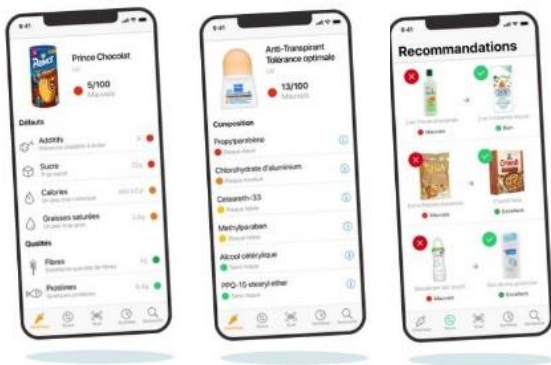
9:41

Prince Chocolat

5/100
Mauvais

Défauts

Additifs
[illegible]

Sucre
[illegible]

Calories
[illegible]

Graisses saturées
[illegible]

Qualités

Fibres
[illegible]

Protéines
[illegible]

9:41

Anti-Transpirant Tolérance optimale

13/100
Mauvais

Composition

Propylène glycol
Risque élevé

Chlorhydrate d'aluminium
Risque modéré

Ceteareth-33
Risque faible

Methylparaben
Risque faible

Alcool cétérylique
Sans risque

PPG-15 stearyl ether
Sans risque

9:41

Recommandations

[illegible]
Mauvais

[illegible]
Bon

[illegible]
Mauvais

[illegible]
Excellent

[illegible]
Mauvais

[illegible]
Excellent